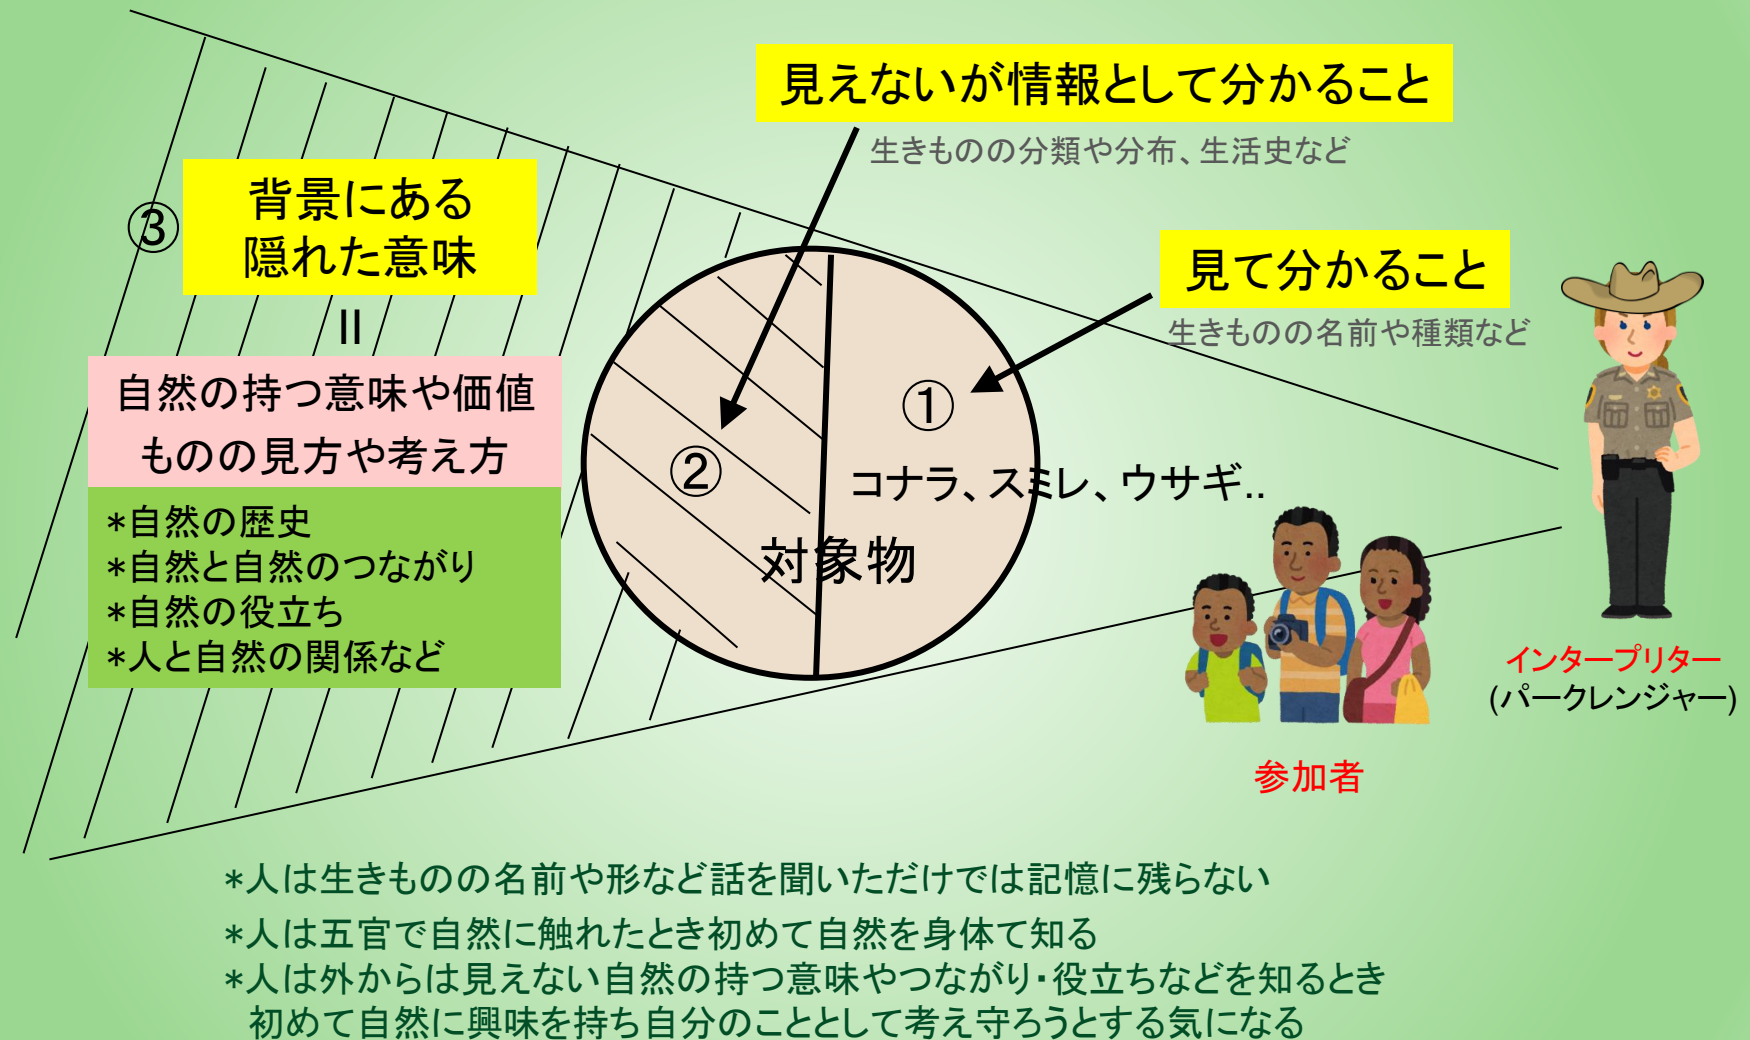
見えないが情報として分かること

生きものの分類や分布、生活史など

③ 背景にある隠れた意味

||

自然の持つ意味や価値
ものの見方や考え方

＊自然の歴史
＊自然と自然のつながり
＊自然の役立ち
＊人と自然の関係など

見て分かること

生きものの名前や種類など

①

②

コナラ、スミレ、ウサギ..

対象物

インタープリター
(パークレンジャー)

参加者

＊人は生きものの名前や形など話を聞いただけでは記憶に残らない
＊人は五官で自然に触れたとき初めて自然を身体て知る
＊人は外からは見えない自然の持つ意味やつながり・役立ちなどを知るとき初めて自然に興味を持ち自分のこととして考え守ろうとする気になる